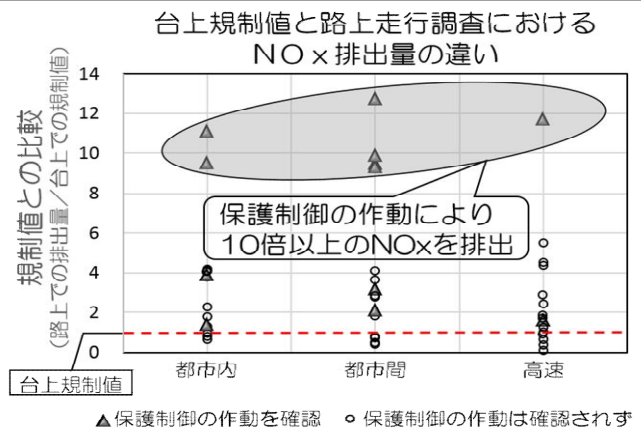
台上規制値と路上走行調査における
NOx排出量の違い

規制値との比較
(路上での排出量/台上での規制値)

14
12
10
8
6
4
2
0

保護制御の作動により
10倍以上のNOxを排出

台上規制値

都市内
都市間
高速

▲保護制御の作動を確認　○保護制御の作動は確認されず